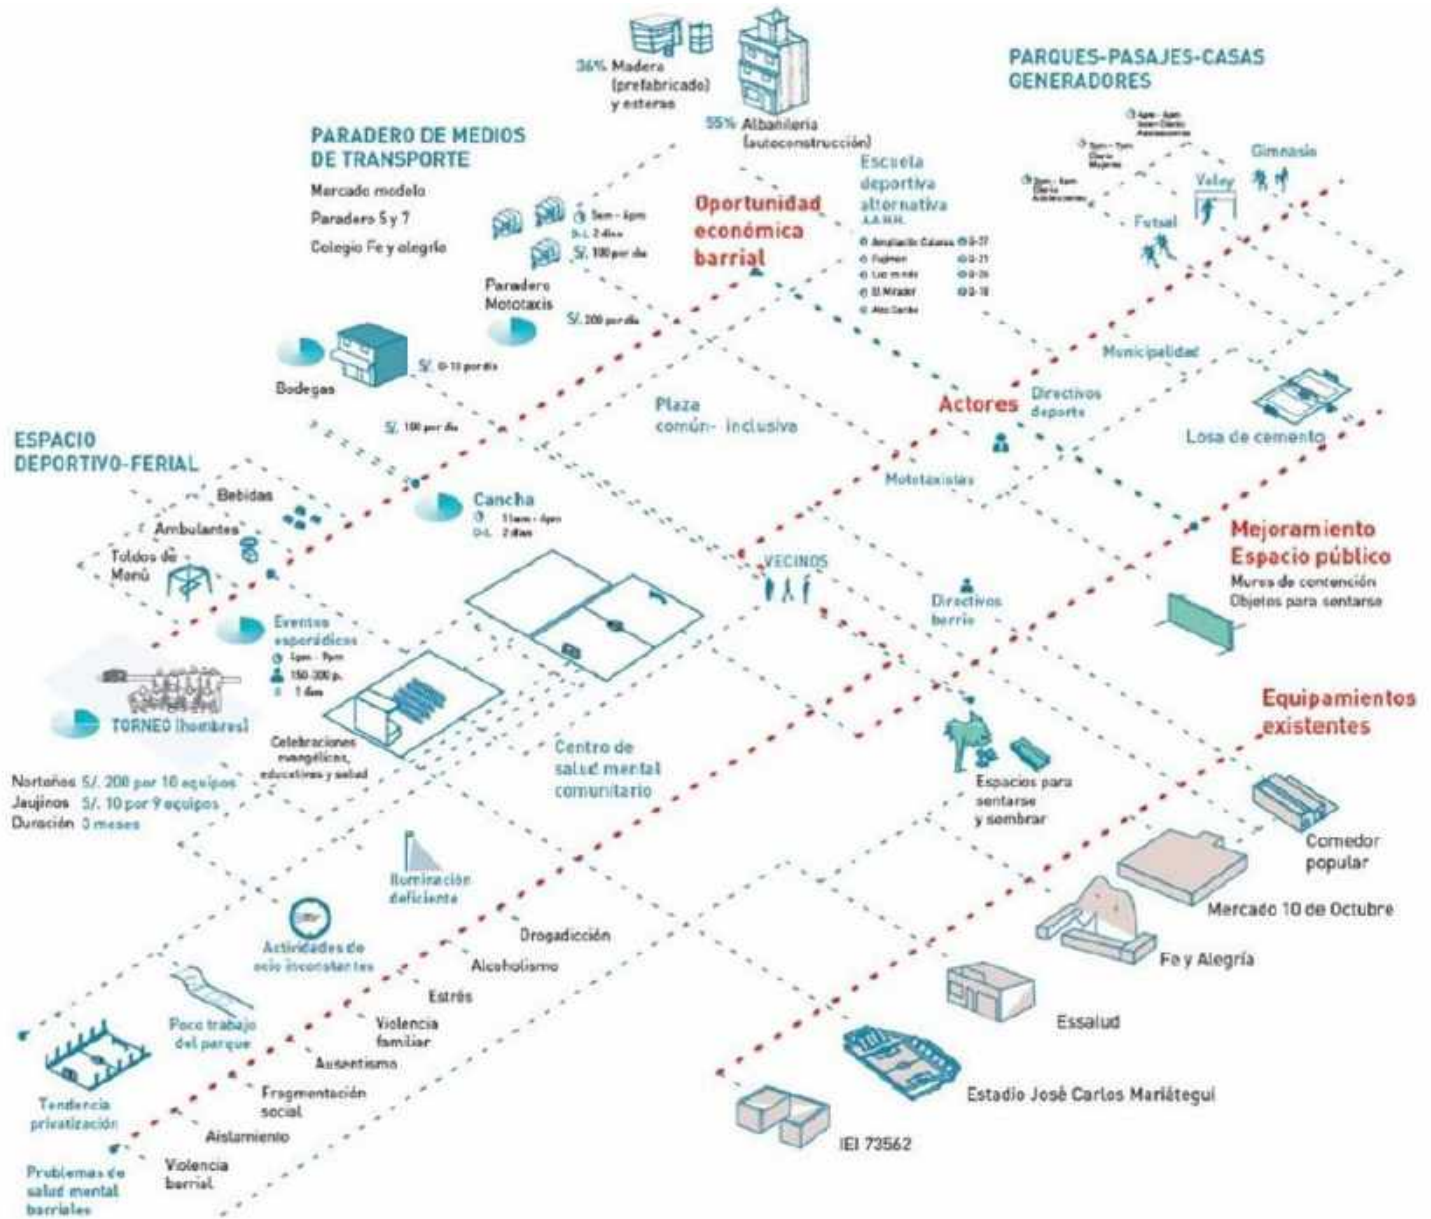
36% Madera (prefabricado) y esteras

55% Albañilería (autoconstrucción)

PARQUES-PASAJES-CASAS GENERADORES

PARADERO DE MEDIOS DE TRANSPORTE

Mercado modelo

Paradero 5 y 7

Colegio Fe y alegría

Escuela deportiva alternativa A.A.H.H.

Oportunidad económica barrial

5am - 6pm
D-L 2 días
S/. 100 por día

Paradero Mototaxis

S/. 200 por día

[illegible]

Gimnasia

Valey

Futsal

Municipalidad

Bodegas

S/. 0-10 por día

S/. 100 por día

Plaza común- inclusiva

Actores

Directivos deporte

Losa de cemento

ESPACIO DEPORTIVO-FERIAL

Bebidas

Ambulantes

Toldos de Menú

Cancha
11am - 6pm
D-L 2 días

Mototaxistas

Mejoramiento Espacio público

Muros de contención

Objetos para sentarse

VECINOS

Directivos barrio

Eventos esporádicos
5pm - 9pm
150-300 p.
1 día

TORNEO (hombres)

Celebraciones evangélicas, educativas y salud

Centro de salud mental comunitario

Equipamientos existentes

Nortoños S/. 200 por 10 equipos

Jaujinos S/. 10 por 9 equipos

Duración 3 meses

Espacios para sentarse y sombrear

Comedor popular

Mercado 10 de Octubre

Iluminación deficiente

Drogadicción

Actividades de ocio inconstantes

Alcoholismo

Fe y Alegría

Estrés

Poco trabajo del parque

Violencia familiar

Essalud

Ausentismo

Fragmentación social

Tendencia privatización

Estadio José Carlos Mariátegui

Aislamiento

Problemas de salud mental barriales

Violencia barrial

IEI 73562